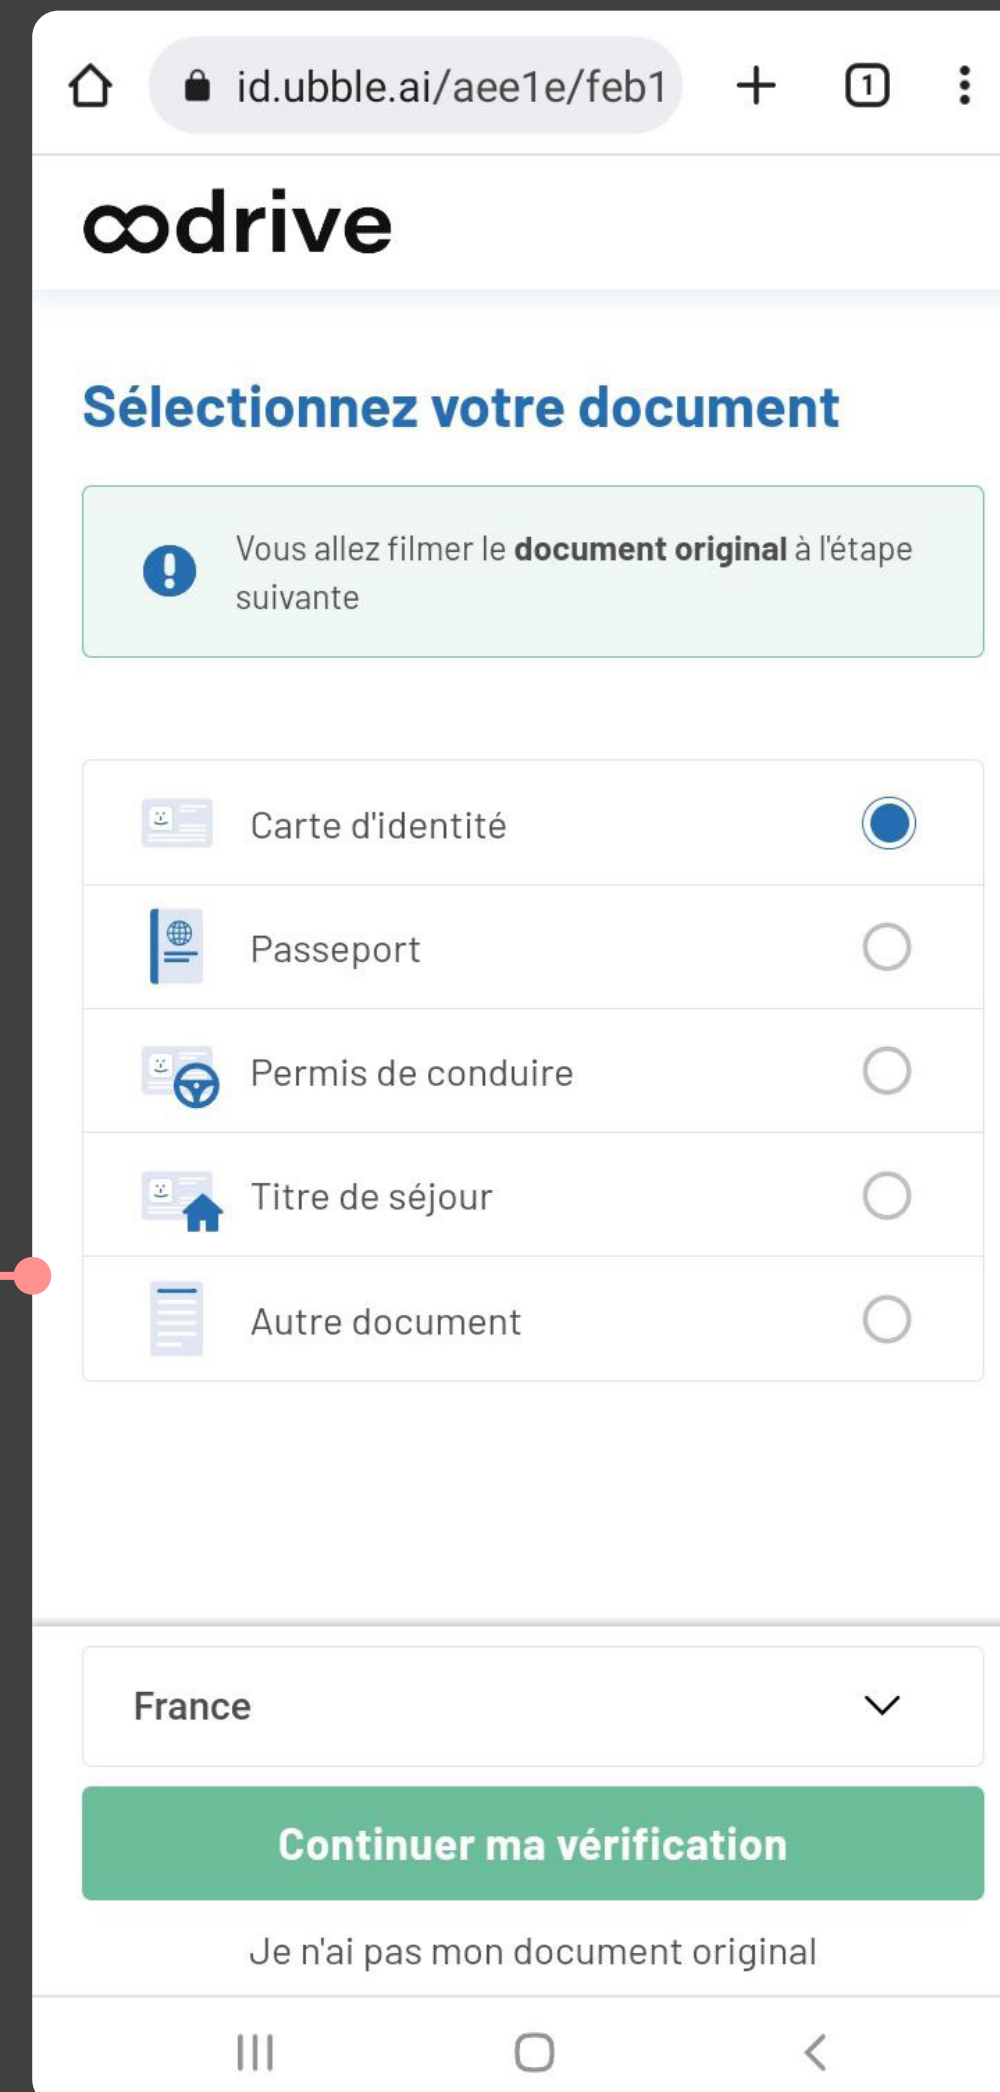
id.ubble.ai/aee1e/feb1

1

oodrive

Sélectionnez votre document

Vous allez filmer le **document original** à l'étape suivante

Carte d'identité

Passeport

Permis de conduire

Titre de séjour

Autre document

France

Continuer ma vérification

Je n'ai pas mon document original